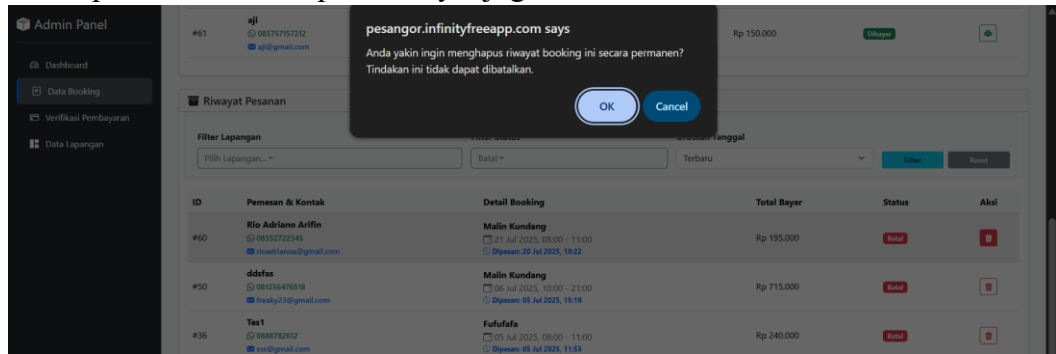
Admin Panel

Dashboard
Data Booking
Verifikasi Pembayaran
Data Lapangan

| #61 | aji 085757157212 aji@gmail.com | | Rp 150.000 | Dibayar | |

pesangor.infinityfreeapp.com says
Anda yakin ingin menghapus riwayat booking ini secara permanen? Tindakan ini tidak dapat dibatalkan.
OK Cancel

Riwayat Pesanan

Filter Lapangan
Pilih Lapangan...
Batal
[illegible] Tanggal
Terbaru
Filter Reset

| ID | Pemesan & Kontak | Detail Booking | Total Bayar | Status | Aksi |
|---|---|---|---|---|---|
| #60 | Rio Adriano Arifin 08552722345 rioadrianoo@gmail.com | Malin Kundang 21 Jul 2025, 08:00 - 11:00 Dipesan: 20 Jul 2025, 19:22 | Rp 195.000 | Batal | |
| #50 | ddsfas 081256476518 freaky23@gmail.com | Malin Kundang 06 Jul 2025, 10:00 - 21:00 Dipesan: 05 Jul 2025, 15:18 | Rp 715.000 | Batal | |
| #36 | Tes1 0888782612 sss@gmail.com | Fufufafa 05 Jul 2025, 08:00 - 11:00 Dipesan: 05 Jul 2025, 11:53 | Rp 240.000 | Batal | |